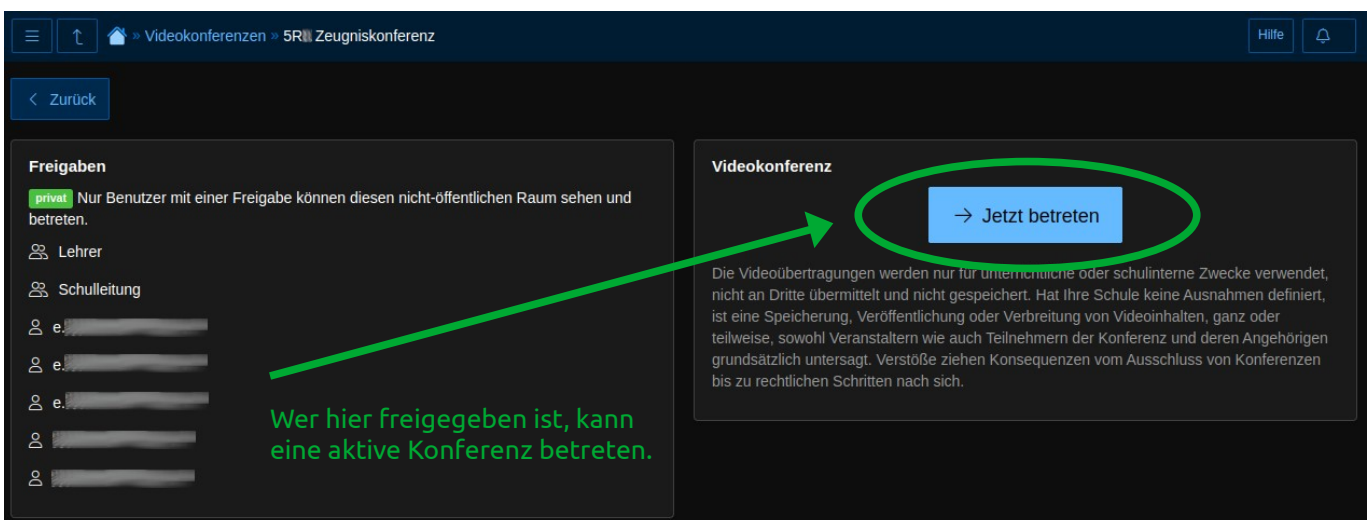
» Videokonferenzen » 5R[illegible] Zeugniskonferenz

Hilfe

Zurück

Freigaben

privat Nur Benutzer mit einer Freigabe können diesen nicht-öffentlichen Raum sehen und betreten.

Lehrer

Schulleitung

e.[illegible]

e.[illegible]

e.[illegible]

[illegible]

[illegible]

Wer hier freigegeben ist, kann eine aktive Konferenz betreten.

Videokonferenz

→ Jetzt betreten

Die Videoübertragungen werden nur für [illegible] oder schulinterne Zwecke verwendet, nicht an Dritte übermittelt und nicht gespeichert. Hat Ihre Schule keine Ausnahmen definiert, ist eine Speicherung, Veröffentlichung oder Verbreitung von Videoinhalten, ganz oder teilweise, sowohl Veranstaltern wie auch Teilnehmern der Konferenz und deren Angehörigen grundsätzlich untersagt. Verstöße ziehen Konsequenzen vom Ausschluss von Konferenzen bis zu rechtlichen Schritten nach sich.